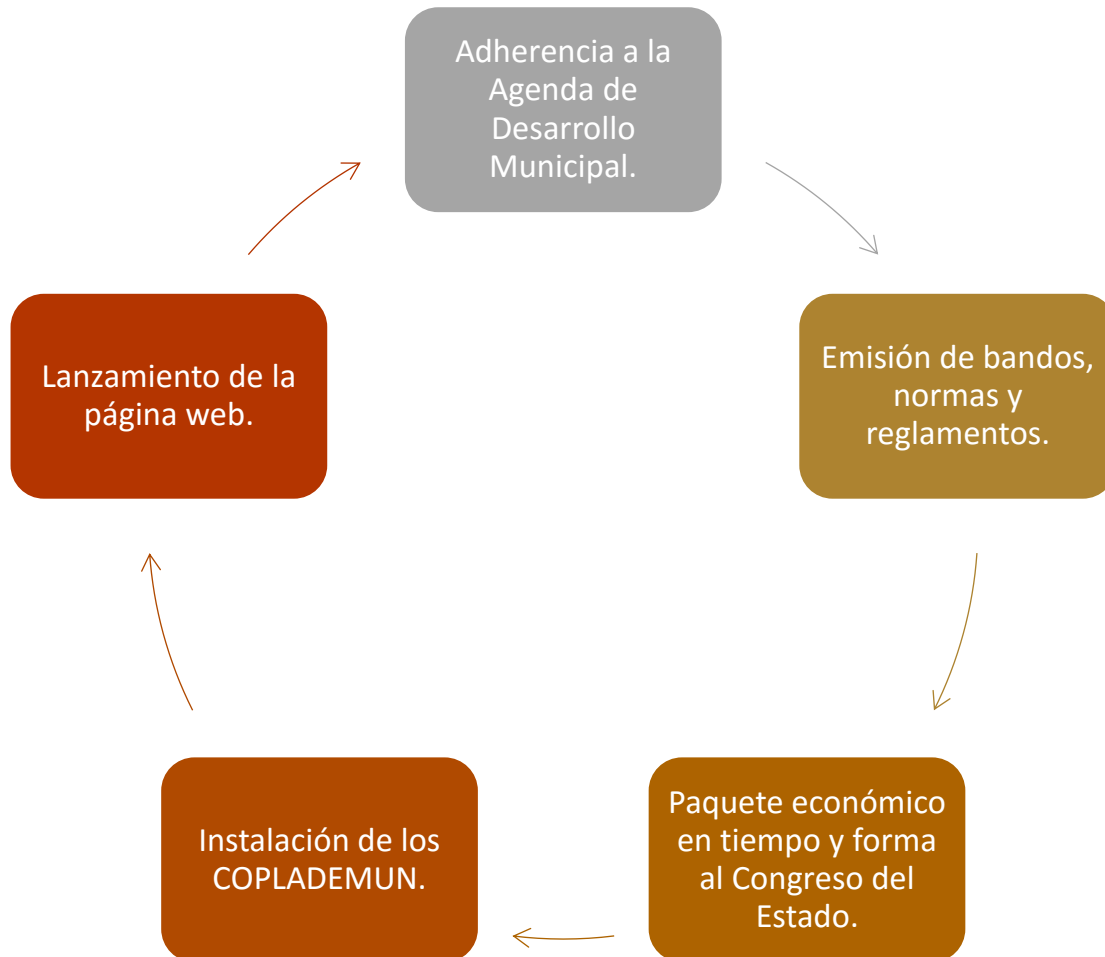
Adherencia a la Agenda de Desarrollo Municipal.

Emisión de bandos, normas y reglamentos.

Paquete económico en tiempo y forma al Congreso del Estado.

Instalación de los COPLADEMUN.

Lanzamiento de la página web.